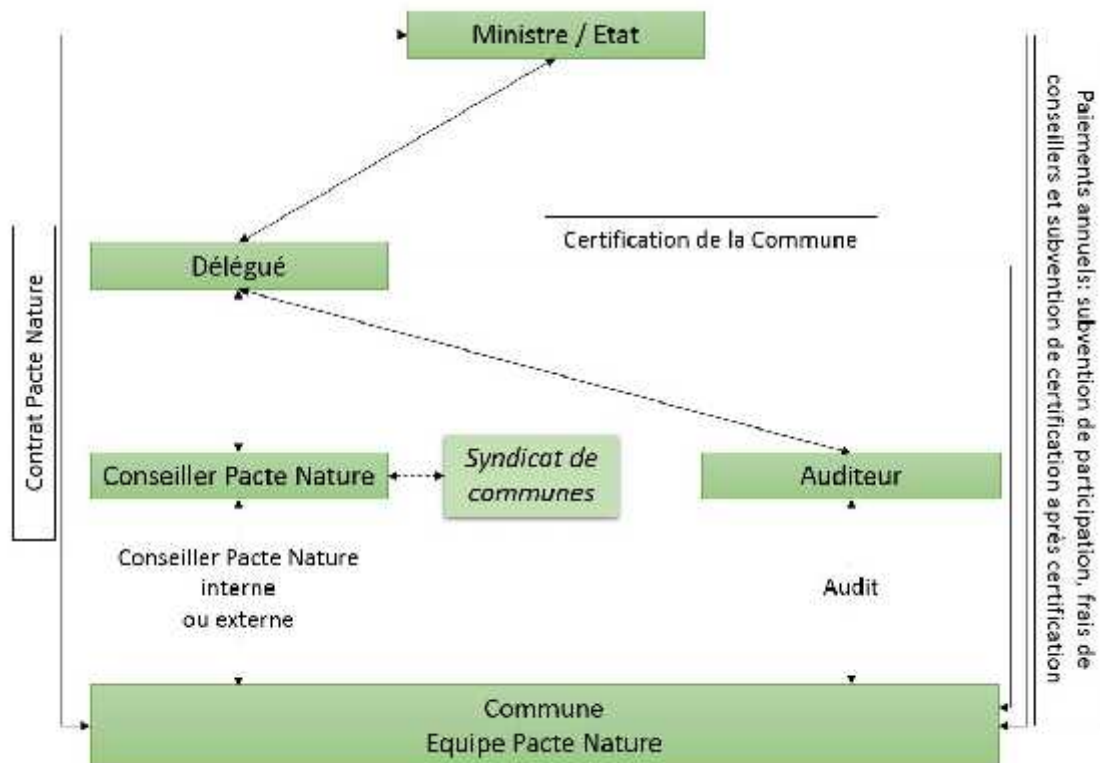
Ministre / Etat

Contrat Pacte Nature

Paiements annuels: subvention de participation, frais de conseillers et subvention de certification après certification

Certification de la Commune

Délégué

Conseiller Pacte Nature

*Syndicat de communes*

Auditeur

Conseiller Pacte Nature interne ou externe

Audit

Commune
Equipe Pacte Nature